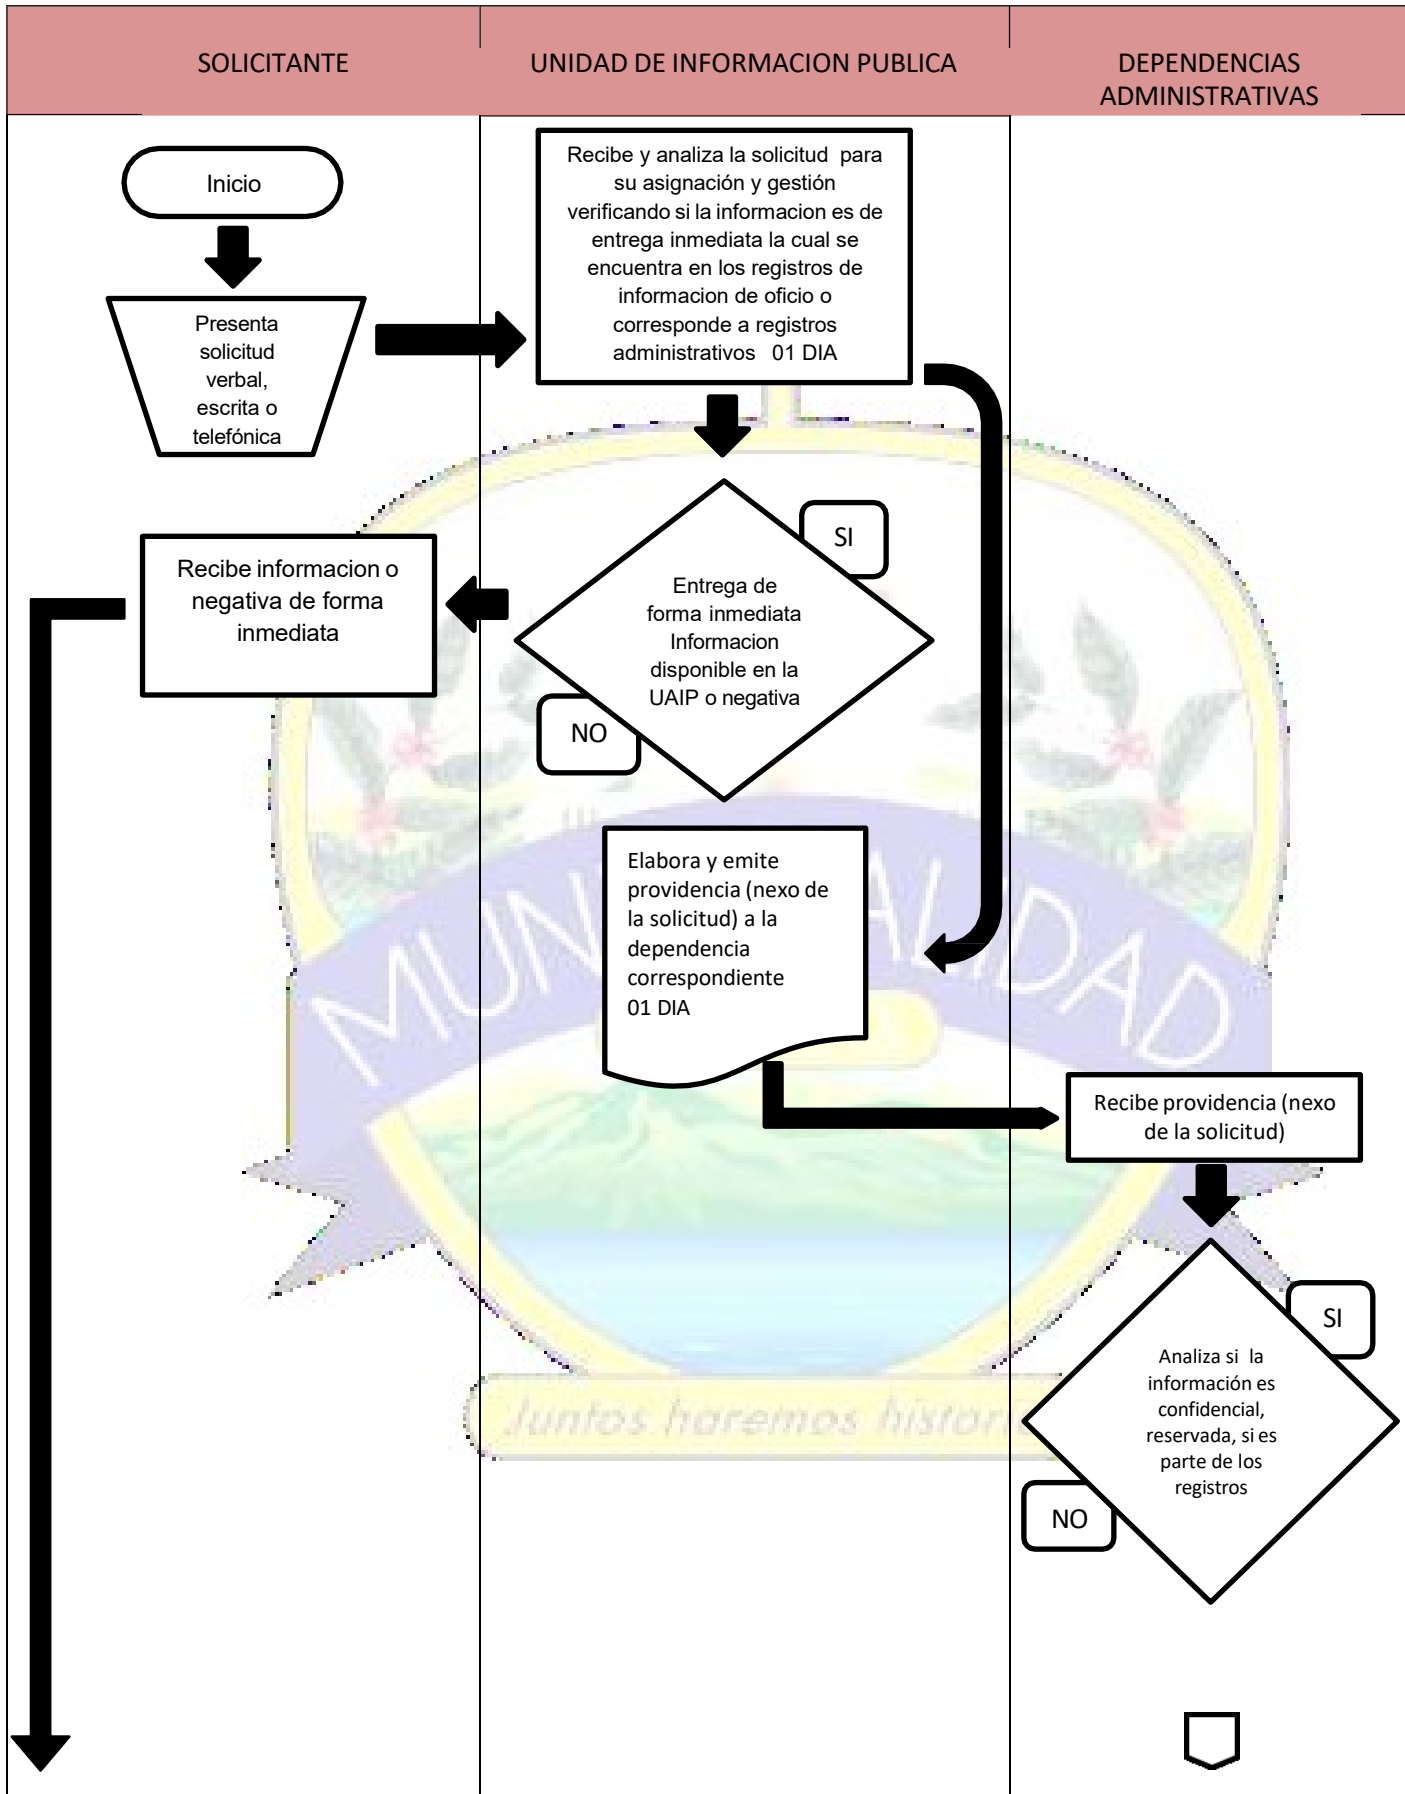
| SOLICITANTE | UNIDAD DE INFORMACION PUBLICA | DEPENDENCIAS ADMINISTRATIVAS |
|---|---|---|

Inicio

Presenta solicitud verbal, escrita o telefónica

Recibe y analiza la solicitud para su asignación y gestión verificando si la informacion es de entrega inmediata la cual se encuentra en los registros de informacion de oficio o corresponde a registros administrativos 01 DIA

SI

Entrega de forma inmediata Informacion disponible en la UAIP o negativa

NO

Recibe informacion o negativa de forma inmediata

Elabora y emite providencia (nexo de la solicitud) a la dependencia correspondiente 01 DIA

MUNICIPALIDAD

Recibe providencia (nexo de la solicitud)

SI

Analiza si la información es confidencial, reservada, si es parte de los registros

NO

Juntos haremos histori